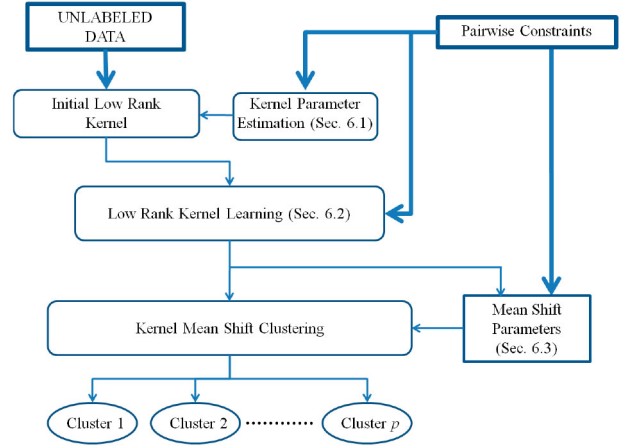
UNLABELED DATA

Pairwise Constraints

Initial Low Rank Kernel

Kernel Parameter Estimation (Sec. 6.1)

Low Rank Kernel Learning (Sec. 6.2)

Kernel Mean Shift Clustering

Mean Shift Parameters (Sec. 6.3)

Cluster 1

Cluster 2

Cluster $p$